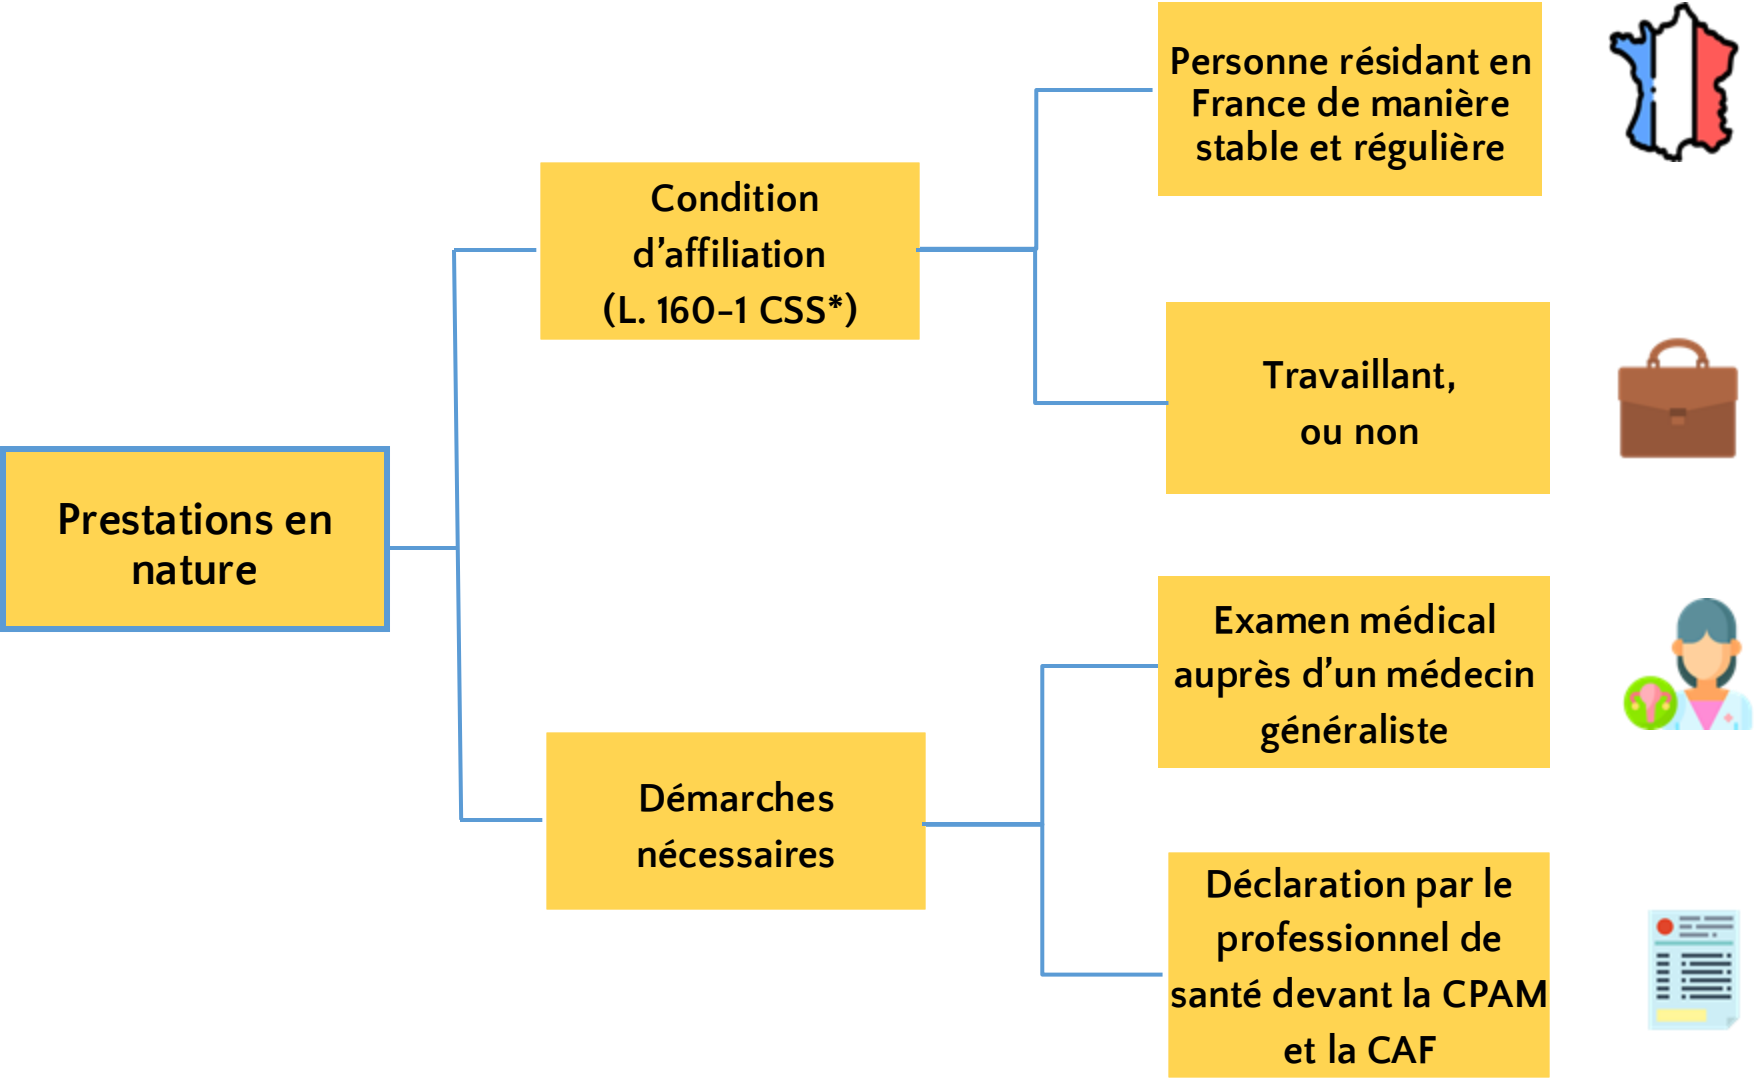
Prestations en nature

Condition d’affiliation (L. 160-1 CSS*)

Personne résidant en France de manière stable et régulière

Travaillant, ou non

Démarches nécessaires

Examen médical auprès d’un médecin généraliste

Déclaration par le professionnel de santé devant la CPAM et la CAF